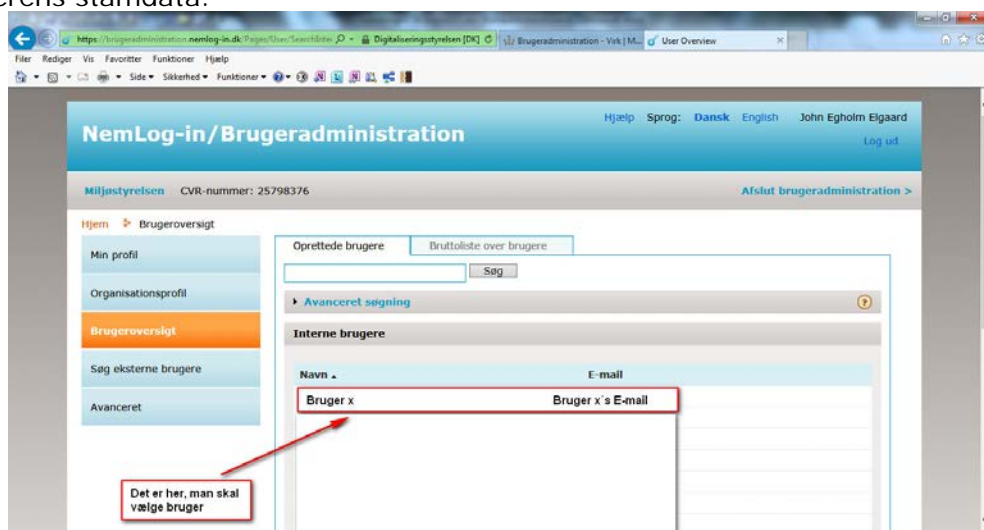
erens stamdata.

https://brugeradministration.nemlog-in.dk/Pages/User/SearchInter Digitaliseringsstyrelsen [DK] Brugeradministration - Virk | M... User Overview

Filer Rediger Vis Favoritter Funktioner Hjælp

Side Sikkerhed Funktioner

NemLog-in/Brugeradministration

Hjælp Sprog: Dansk English John Egholm Elgaard

Log ud

Miljøstyrelsen CVR-nummer: 25798376

Afslut brugeradministration >

Hjem Brugeroversigt

Min profil

Organisationsprofil

Brugeroversigt

Søg eksterne brugere

Avanceret

Oprettede brugere Bruttoliste over brugere

Søg

Avanceret søgning

Interne brugere

Navn E-mail

Bruger x Bruger x´s E-mail

Det er her, man skal vælge bruger